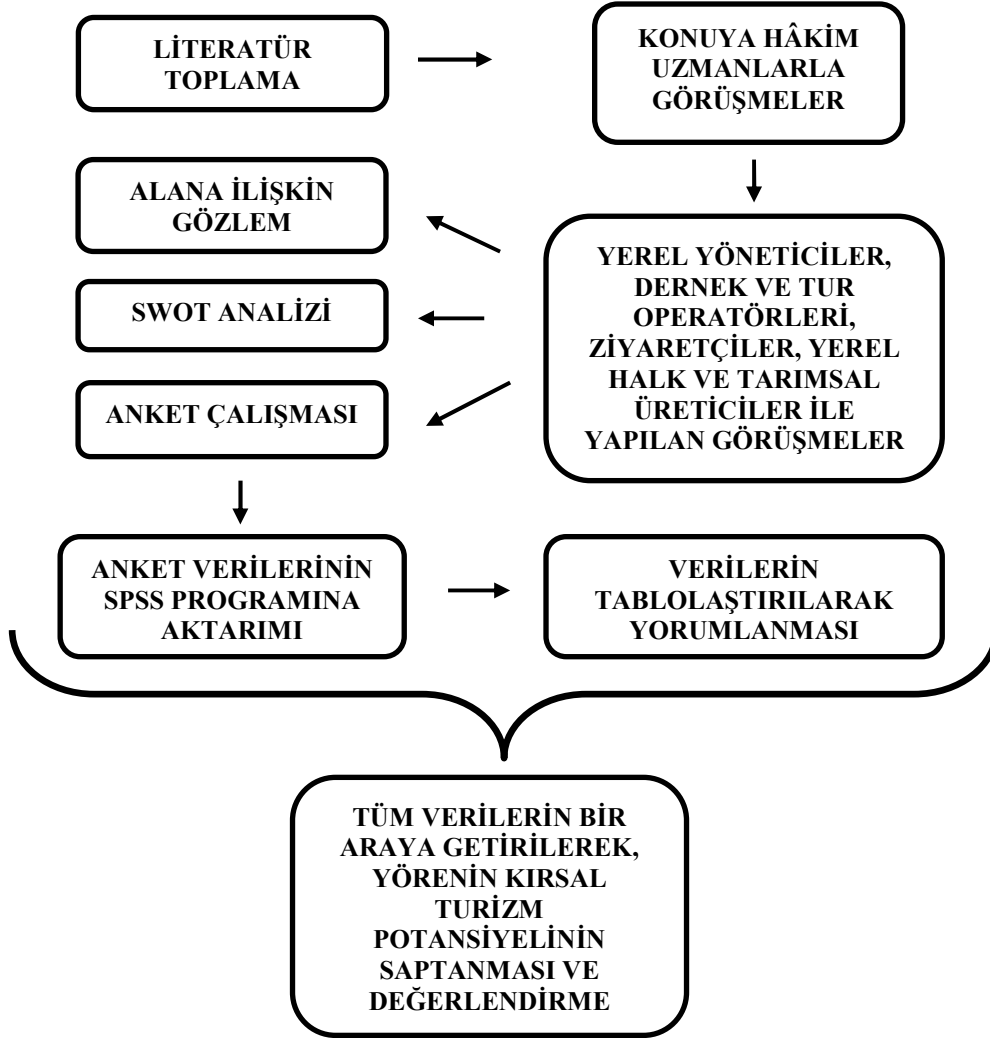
LİTERATÜR TOPLAMA

KONUYA HÂKİM UZMANLARLA GÖRÜŞMELER

ALANA İLİŞKİN GÖZLEM

YEREL YÖNETİCİLER, DERNEK VE TUR OPERATÖRLERİ, ZİYARETÇİLER, YEREL HALK VE TARIMSAL ÜRETİCİLER İLE YAPILAN GÖRÜŞMELER

SWOT ANALİZİ

ANKET ÇALIŞMASI

ANKET VERİLERİNİN SPSS PROGRAMINA AKTARIMI

VERİLERİN TABLOLAŞTIRILARAK YORUMLANMASI

TÜM VERİLERİN BİR ARAYA GETİRİLEREK, YÖRENİN KIRSAL TURİZM POTANSİYELİNİN SAPTANMASI VE DEĞERLENDİRME